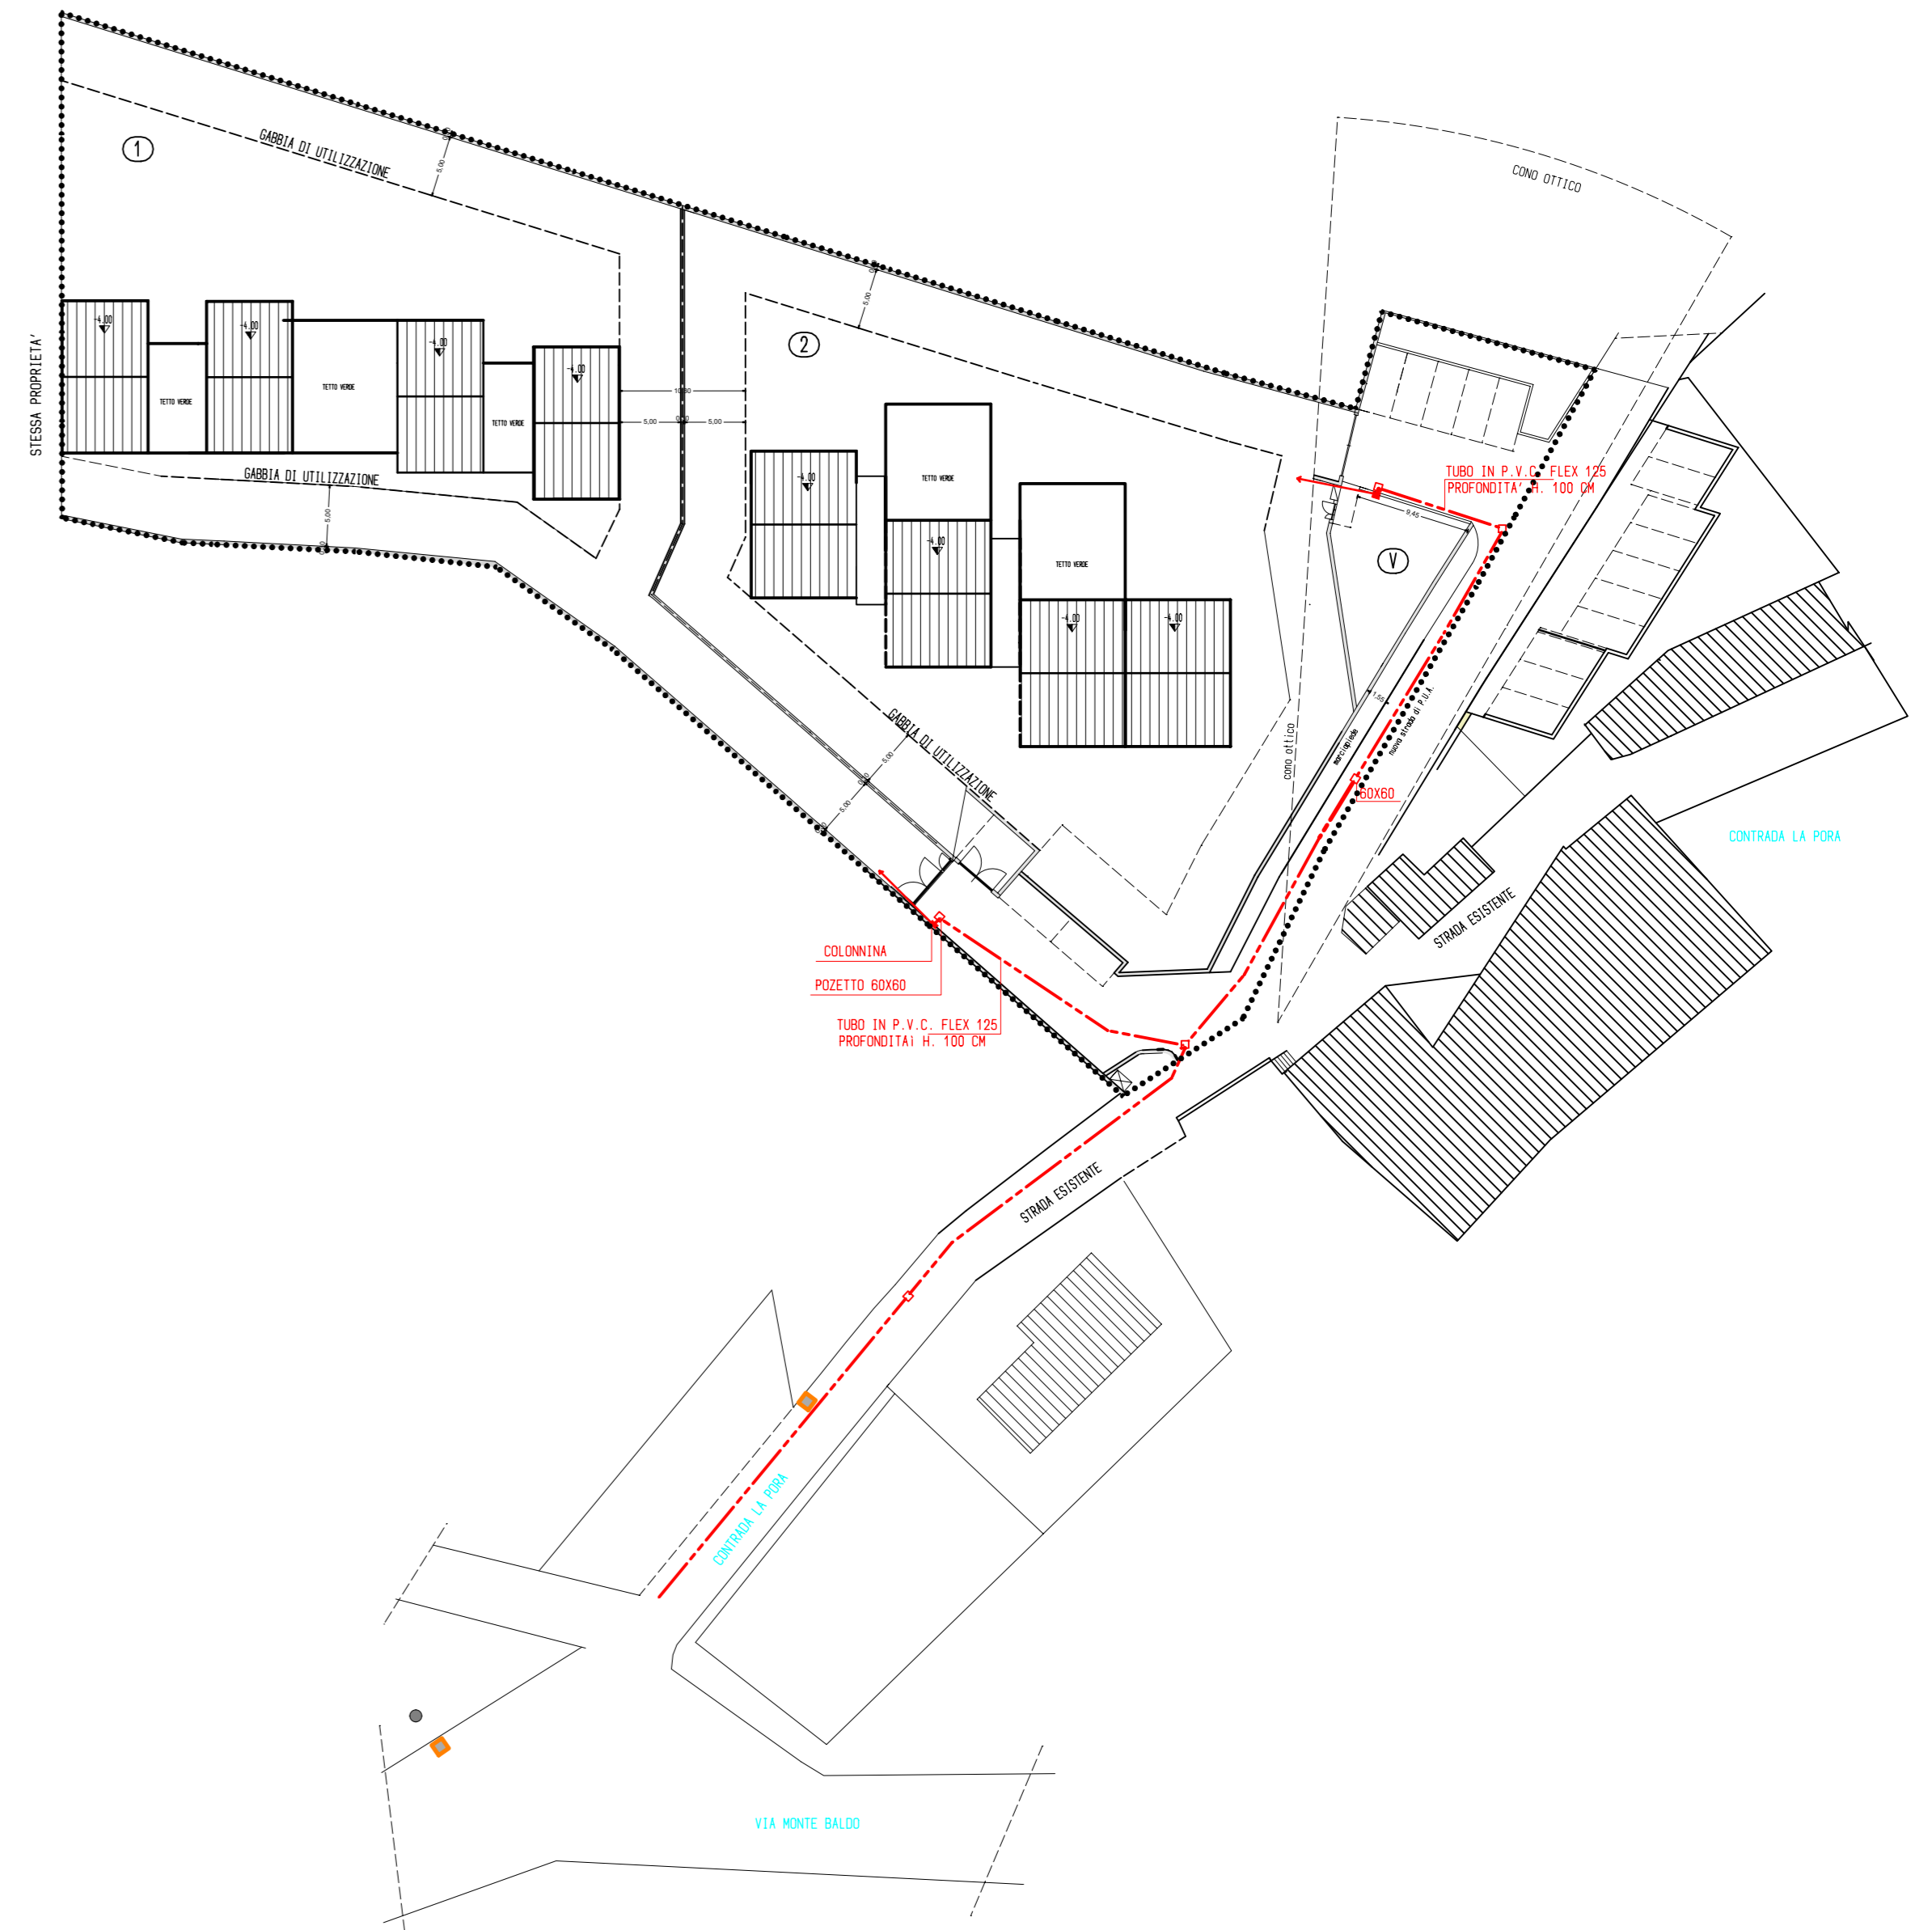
1

GABBIA DI UTILIZZAZIONE

5,00

STESSA PROPRIETA'

-4.00

TETTO VERDE

-4.00

TETTO VERDE

-4.00

TETTO VERDE

-4.00

10,00

5,00

5,00

5,00

GABBIA DI UTILIZZAZIONE

5,00

2

5,00

-4.00

TETTO VERDE

-4.00

TETTO VERDE

-4.00

-4.00

GABBIA DI UTILIZZAZIONE

5,00

5,00

CONO OTTICO

cono ottico

TUBO IN P.V.C. FLEX 125
PROFONDITA' H. 100 CM

9,45

V

1,50

marciapiede

nuova strada di P.U.A.

60X60

CONTRADA LA PORA

STRADA ESISTENTE

COLONNINA

POZETTO 60X60

TUBO IN P.V.C. FLEX 125
PROFONDITAi H. 100 CM

STRADA ESISTENTE

CONTRADA LA PORA

VIA MONTE BALDO